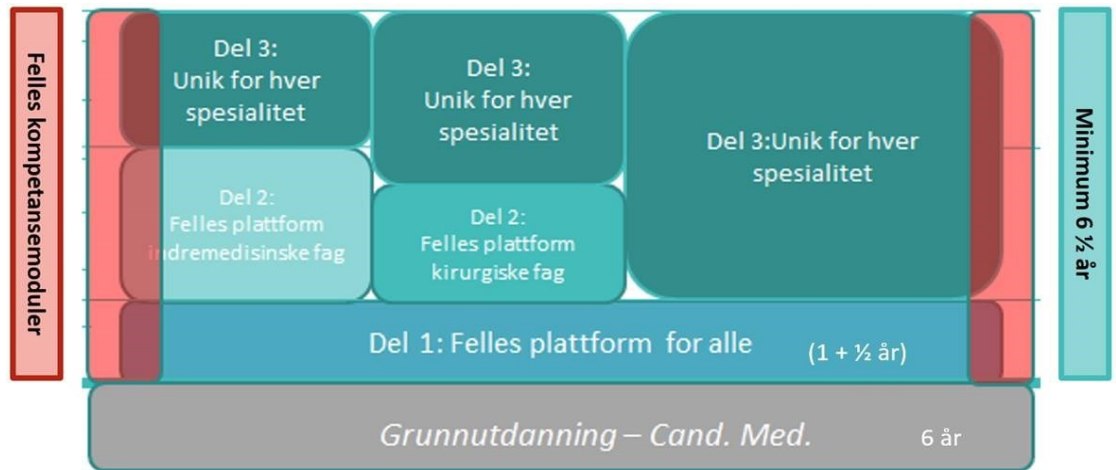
Felles kompetansemoduler

Del 3:
Unik for hver spesialitet

Del 3:
Unik for hver spesialitet

Del 3:Unik for hver spesialitet

Del 2:
Felles plattform indremedisinske fag

Del 2:
Felles plattform kirurgiske fag

Del 1: Felles plattform for alle (1 + ½ år)

Grunnutdanning – Cand. Med. 6 år

Minimum 6 ½ år